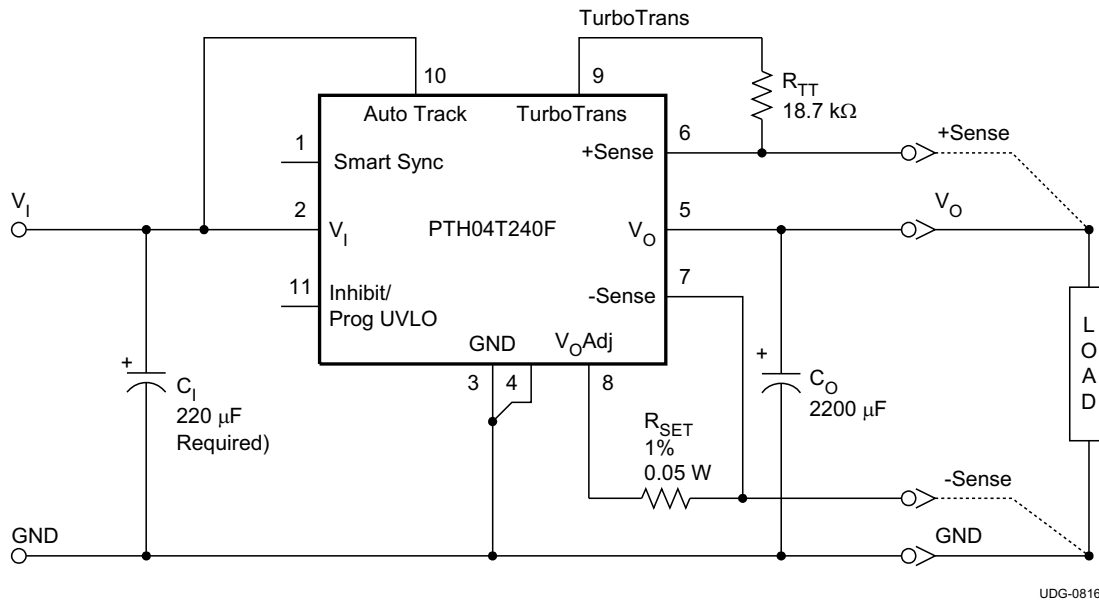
TurboTrans

10

9

$R_{TT}$
18.7 kΩ

Auto Track

TurboTrans

1

Smart Sync

6

+Sense

+Sense

$V_I$

2

$V_I$

PTH04T240F

$V_O$

5

$V_O$

11

Inhibit/
Prog UVLO

-Sense

7

L
O
A
D

GND

$V_OAdj$

+

$C_I$
220 µF
Required)

3

4

8

+

$C_O$
2200 µF

$R_{SET}$
1%
0.05 W

-Sense

GND

GND

UDG-0816